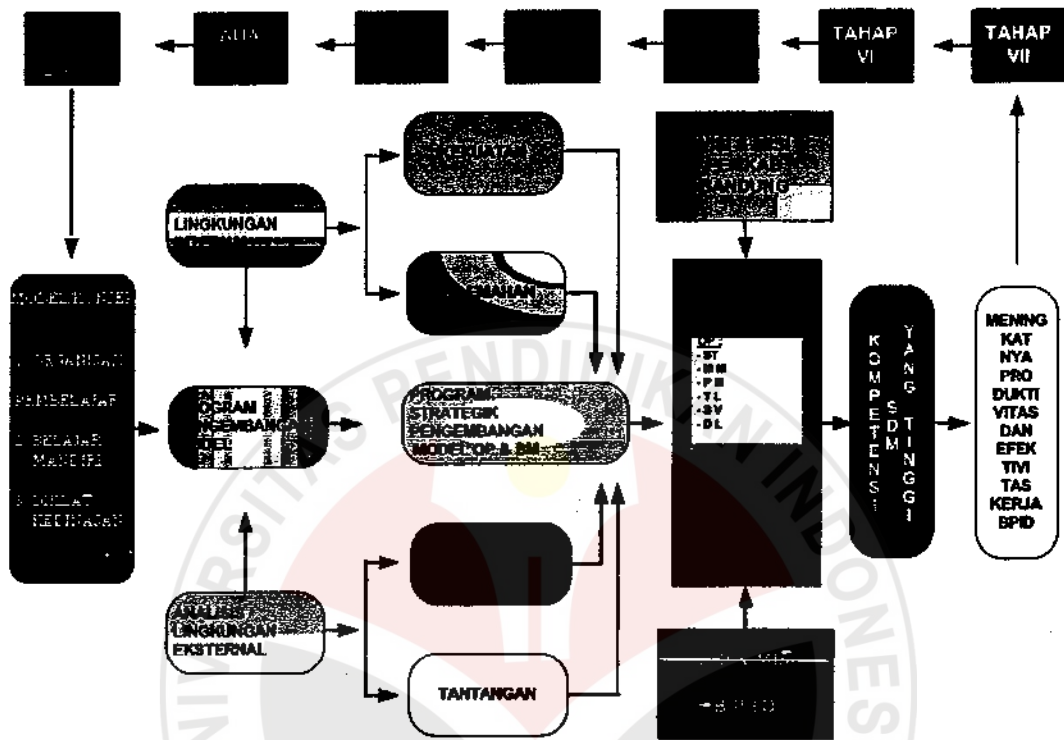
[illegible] ALIA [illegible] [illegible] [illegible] TAHAP VI TAHAP VII

LINGKUNGAN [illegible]

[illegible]

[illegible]

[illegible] BANDUNG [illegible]

MODEL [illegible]

1. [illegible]

PEMBELAJAR

2. BELAJAR MANDIRI

3. DIKLAT KEDINASAN

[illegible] OGRAM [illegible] NGEMBANGA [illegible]

PROGRAM STRATEGIK PENGEMBANGAN MODEL OP & BM

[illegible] OP
- ST
- MM
- PM
- TL
- SV
- DL

KOMPETENSI SDM YANG TINGGI

MENINGKATNYA PRODUKTIVITAS DAN EFEKTIVITAS KERJA BPID

ANALISIS LINGKUNGAN EKSTERNAL

TANTANGAN

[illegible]

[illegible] BPID